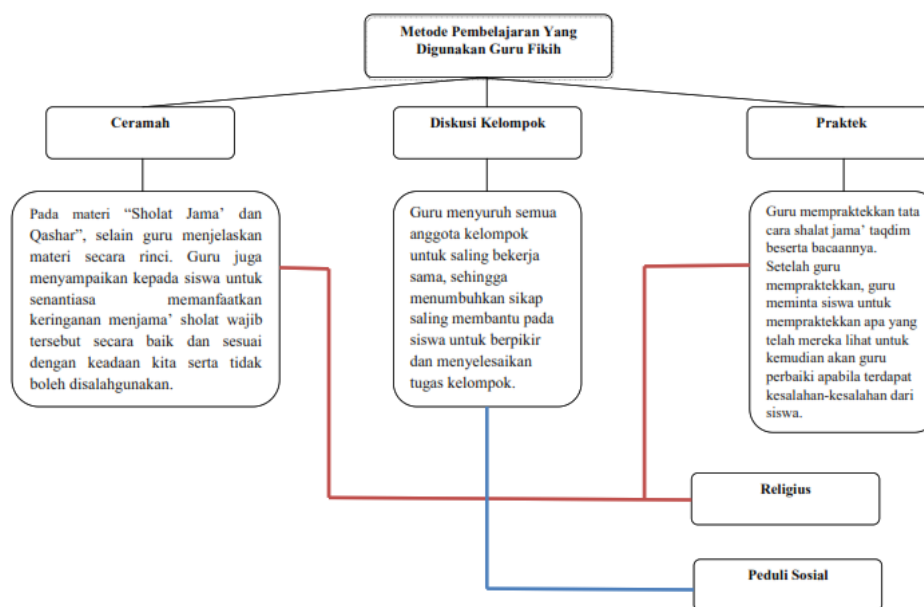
Metode Pembelajaran Yang Digunakan Guru Fikih

Ceramah

Diskusi Kelompok

Praktek

Pada materi "Sholat Jama' dan Qashar", selain guru menjelaskan materi secara rinci. Guru juga menyampaikan kepada siswa untuk senantiasa memanfaatkan keringanan menjama' sholat wajib tersebut secara baik dan sesuai dengan keadaan kita serta tidak boleh disalahgunakan.

Guru menyuruh semua anggota kelompok untuk saling bekerja sama, sehingga menumbuhkan sikap saling membantu pada siswa untuk berpikir dan menyelesaikan tugas kelompok.

Guru mempraktekkan tata cara shalat jama' taqdim beserta bacaannya. Setelah guru mempraktekkan, guru meminta siswa untuk mempraktekkan apa yang telah mereka lihat untuk kemudian akan guru perbaiki apabila terdapat kesalahan-kesalahan dari siswa.

Religius

Peduli Sosial